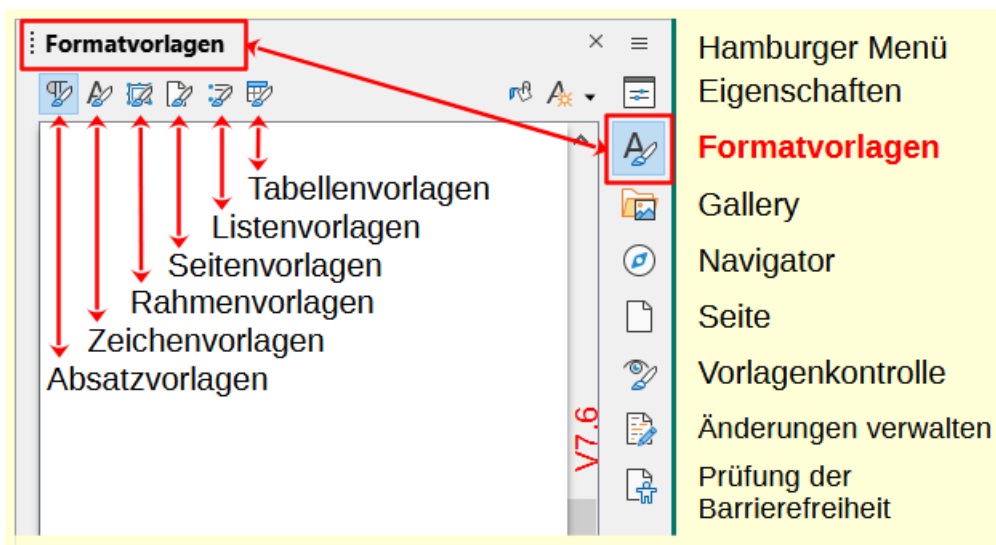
Formatvorlagen
×
≡
Tabellenvorlagen
Listenvorlagen
Seitenvorlagen
Rahmenvorlagen
Zeichenvorlagen
Absatzvorlagen
V7.6

Hamburger Menü
Eigenschaften
Formatvorlagen
Gallery
Navigator
Seite
Vorlagenkontrolle
Änderungen verwalten
Prüfung der Barrierefreiheit